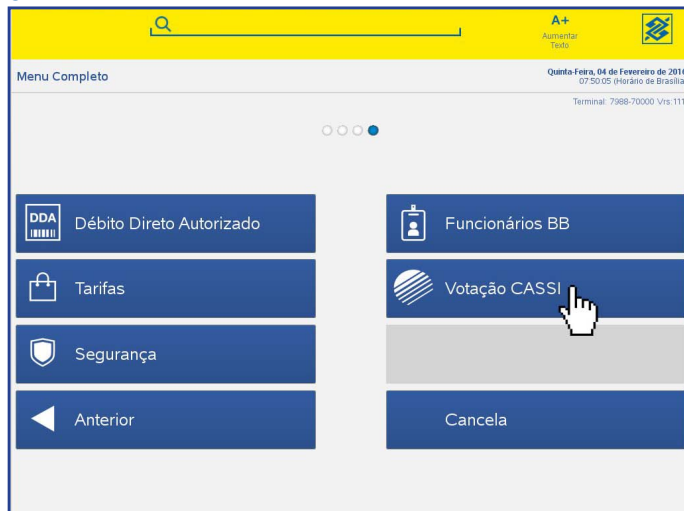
A+
Aumentar Texto

Menu Completo

Quinta-Feira, 04 de Fevereiro de 201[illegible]
07:50:05 (Horário de Brasília

Terminal: 7988-70000 Vrs:11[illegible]

DDA
Débito Direto Autorizado

Funcionários BB

Tarifas

Votação CASSI

Segurança

Anterior

Cancela